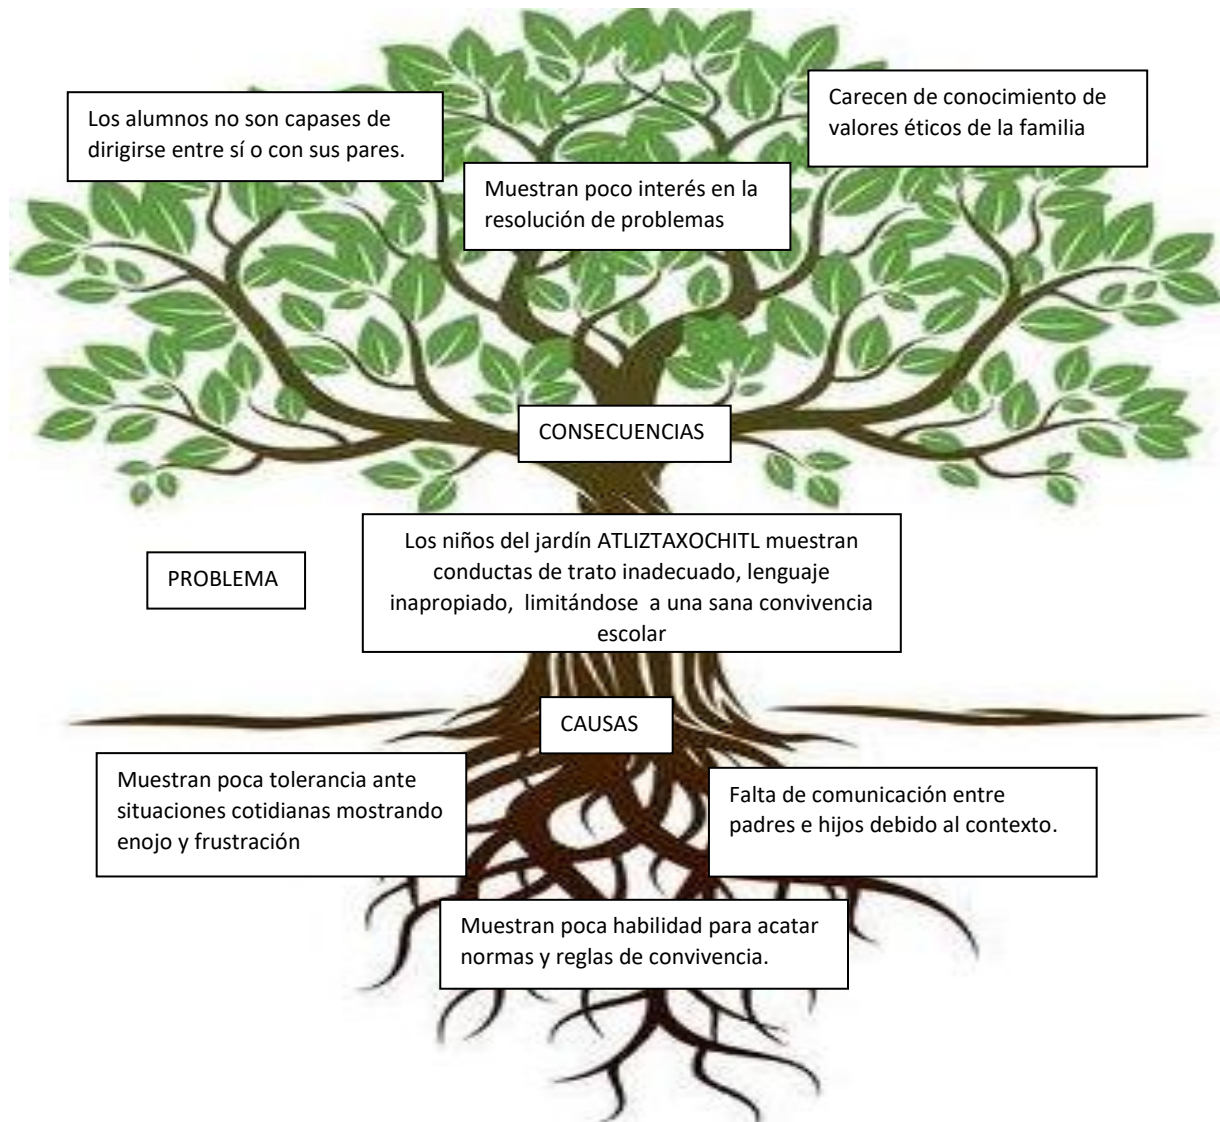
Los alumnos no son capases de dirigirse entre sí o con sus pares.

Carecen de conocimiento de valores éticos de la familia

Muestran poco interés en la resolución de problemas

CONSECUENCIAS

PROBLEMA

Los niños del jardín ATLIZTAXOCHITL muestran conductas de trato inadecuado, lenguaje inapropiado, limitándose a una sana convivencia escolar

CAUSAS

Muestran poca tolerancia ante situaciones cotidianas mostrando enojo y frustración

Falta de comunicación entre padres e hijos debido al contexto.

Muestran poca habilidad para acatar normas y reglas de convivencia.